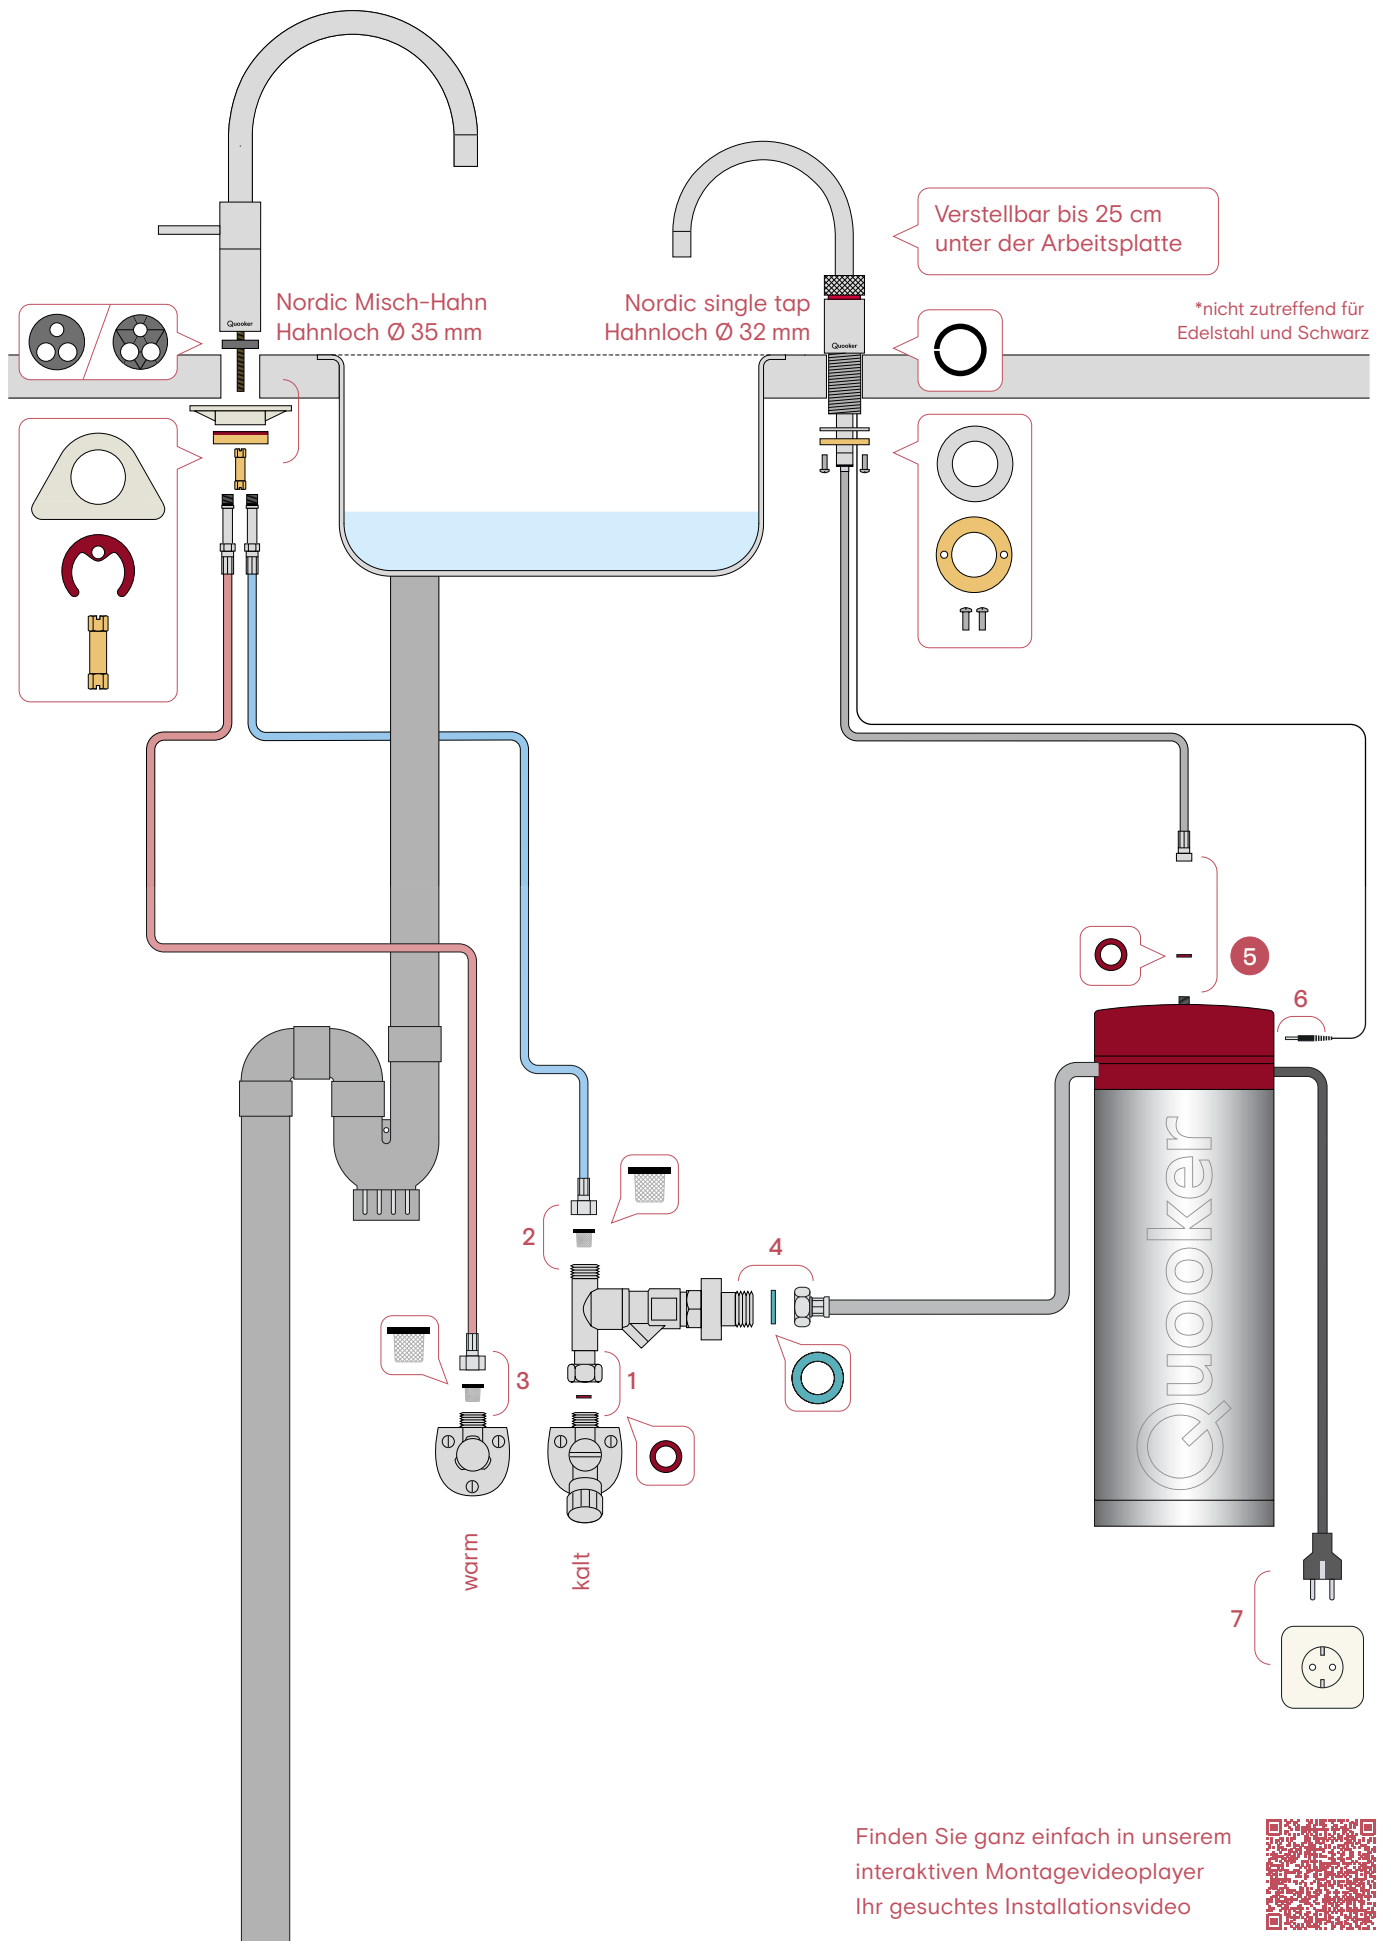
Verstellbar bis 25 cm unter der Arbeitsplatte

Nordic Misch-Hahn
Hahnloch Ø 35 mm

Nordic single tap
Hahnloch Ø 32 mm

*nicht zutreffend für Edelstahl und Schwarz

Quooker

Quooker

5

6

2

4

3

1

warm

kalt

Quooker

7

Finden Sie ganz einfach in unserem interaktiven Montagevideoplayer Ihr gesuchtes Installationsvideo